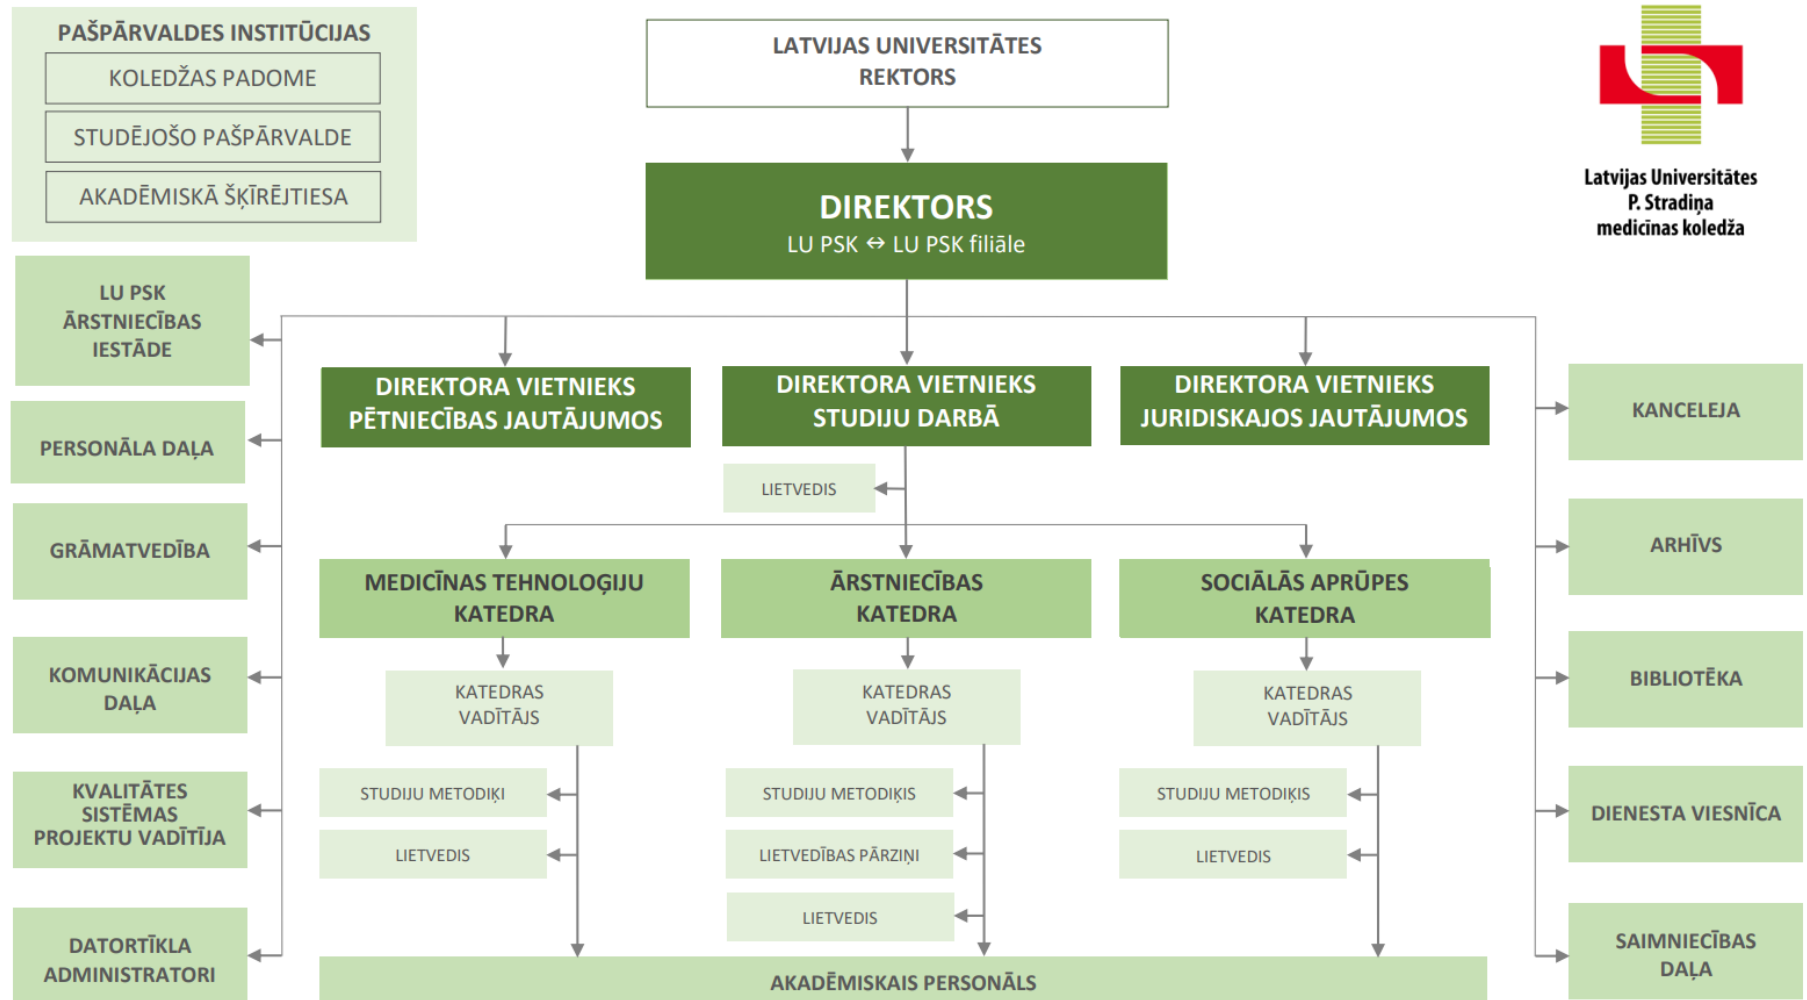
PAŠPĀRVALDES INSTITŪCIJAS
KOLEDŽAS PADOME
STUDĒJOŠO PAŠPĀRVALDE
AKADĒMISKĀ ŠĶĪRĒJTIESA

LATVIJAS UNIVERSITĀTES REKTORS

DIREKTORS
LU PSK ↔ LU PSK filiāle

Latvijas Universitātes P. Stradiņa medicīnas koledža

LU PSK ĀRSTNIECĪBAS IESTĀDE

PERSONĀLA DAĻA

GRĀMATVEDĪBA

KOMUNIKĀCIJAS DAĻA

KVALITĀTES SISTĒMAS PROJEKTU VADĪTĀJA

DATORTĪKLA ADMINISTRATORI

DIREKTORA VIETNIEKS PĒTNIECĪBAS JAUTĀJUMOS

DIREKTORA VIETNIEKS STUDIJU DARBĀ

DIREKTORA VIETNIEKS JURIDISKAJOS JAUTĀJUMOS

LIETVEDIS

MEDICĪNAS TEHNOLOĢIJU KATEDRA

ĀRSTNIECĪBAS KATEDRA

SOCIĀLĀS APRŪPES KATEDRA

KATEDRAS VADĪTĀJS

KATEDRAS VADĪTĀJS

KATEDRAS VADĪTĀJS

STUDIJU METODIĶI

LIETVEDIS

STUDIJU METODIĶIS

LIETVEDĪBAS PĀRZIŅI

LIETVEDIS

STUDIJU METODIĶIS

LIETVEDIS

AKADĒMISKAIS PERSONĀLS

KANCELEJA

ARHĪVS

BIBLIOTĒKA

DIENESTA VIESNĪCA

SAIMNIECĪBAS DAĻA